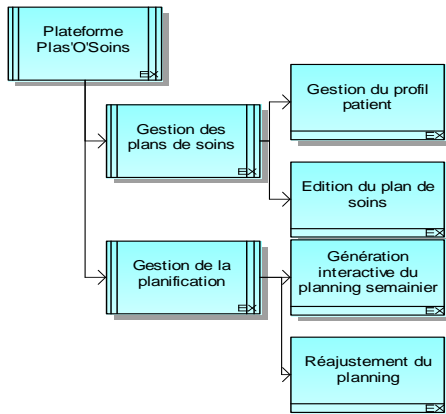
Plateforme Plas'O'Soins

EX

Gestion des plans de soins

EX

Gestion du profil patient

EX

Edition du plan de soins

EX

Gestion de la planification

EX

Génération interactive du planning semainier

EX

Réajustement du planning

EX